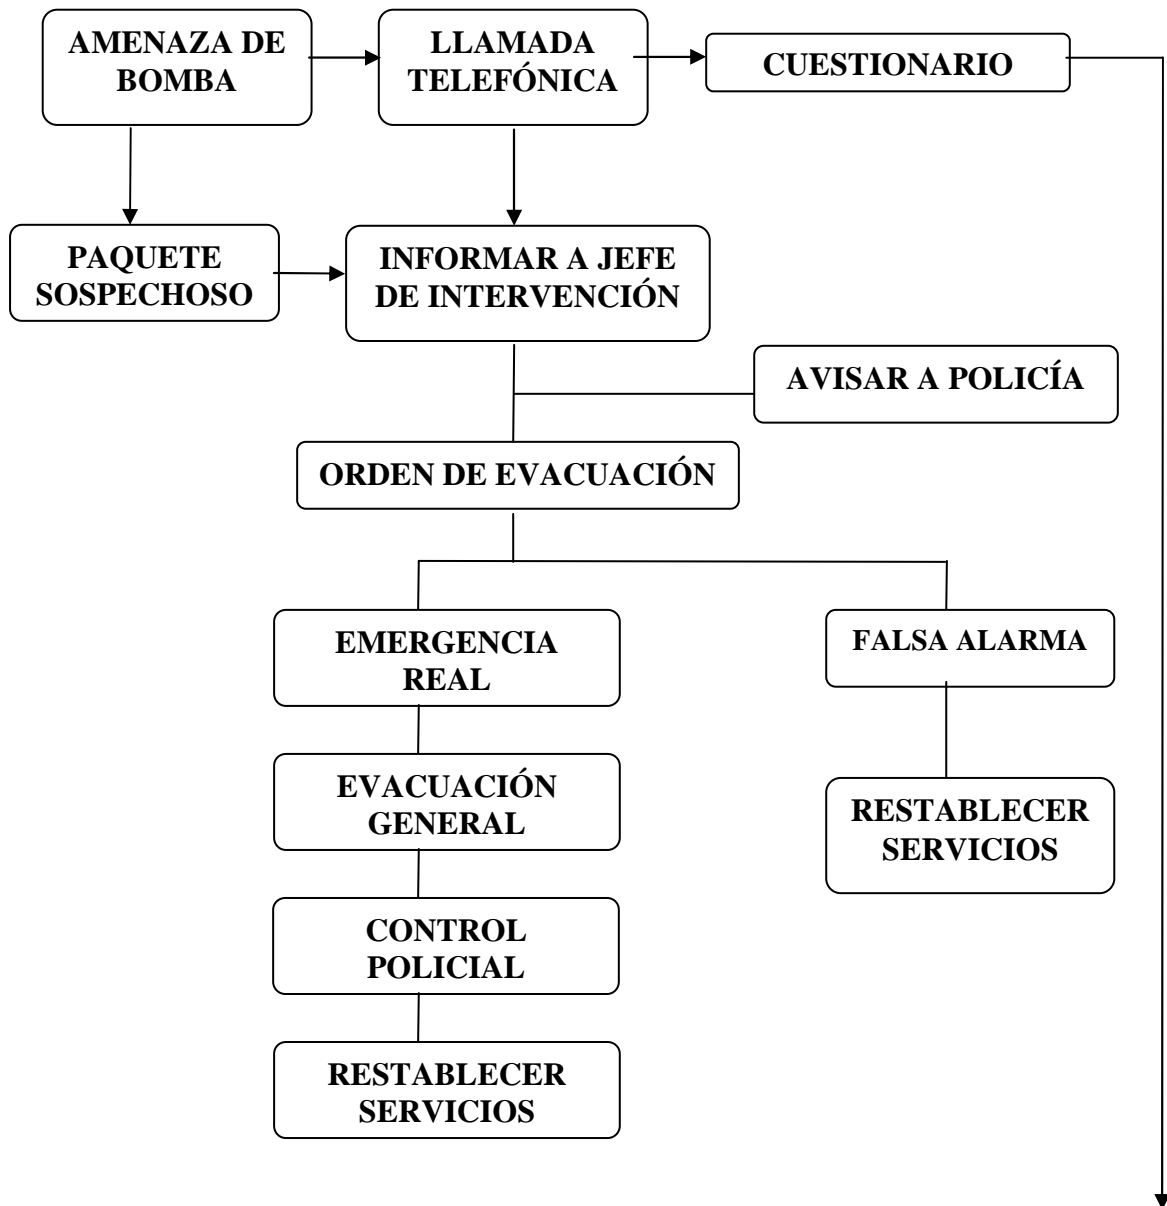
AMENAZA DE BOMBA

LLAMADA TELEFÓNICA

CUESTIONARIO

PAQUETE SOSPECHOSO

INFORMAR A JEFE DE INTERVENCIÓN

AVISAR A POLICÍA

ORDEN DE EVACUACIÓN

EMERGENCIA REAL

FALSA ALARMA

EVACUACIÓN GENERAL

RESTABLECER SERVICIOS

CONTROL POLICIAL

RESTABLECER SERVICIOS